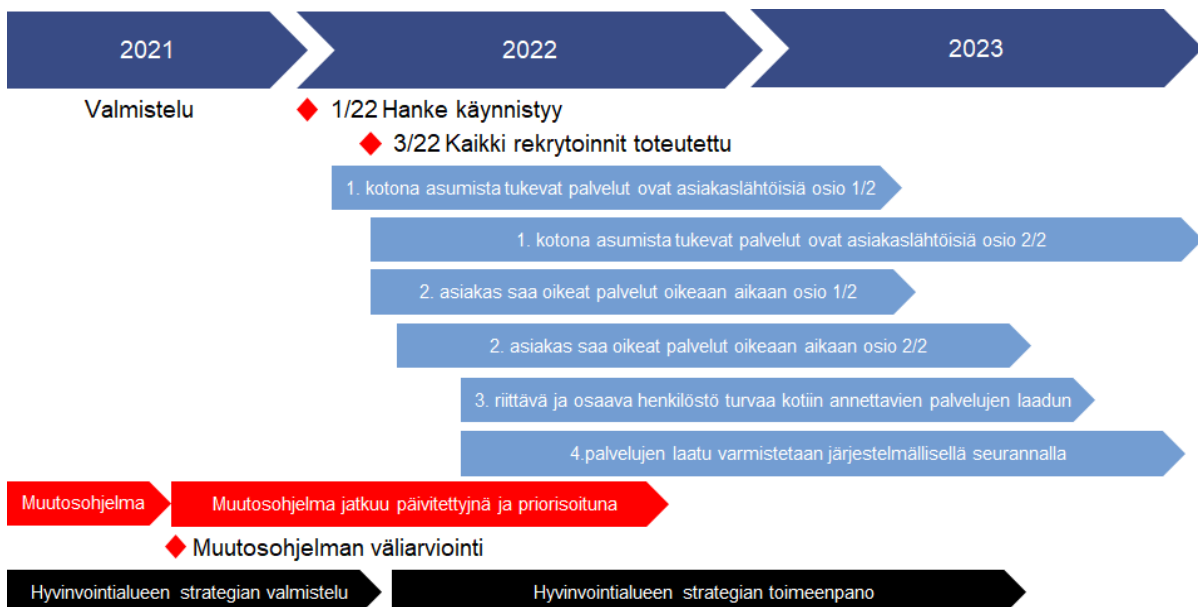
2021

2022

2023

Valmistelu

1/22 Hanke käynnistyy

3/22 Kaikki rekrytoinnit toteutettu

1. kotona asumista tukevat palvelut ovat asiakaslähtöisiä osio 1/2

1. kotona asumista tukevat palvelut ovat asiakaslähtöisiä osio 2/2

2. asiakas saa oikeat palvelut oikeaan aikaan osio 1/2

2. asiakas saa oikeat palvelut oikeaan aikaan osio 2/2

3. riittävä ja osaava henkilöstö turvaa kotiin annettavien palvelujen laadun

4.palvelujen laatu varmistetaan järjestelmällisellä seurannalla

Muutosohjelma

Muutosohjelma jatkuu päivitettyjnä ja priorisoituna

Muutosohjelman väliarviointi

Hyvinvointialueen strategian valmistelu

Hyvinvointialueen strategian toimeenpano